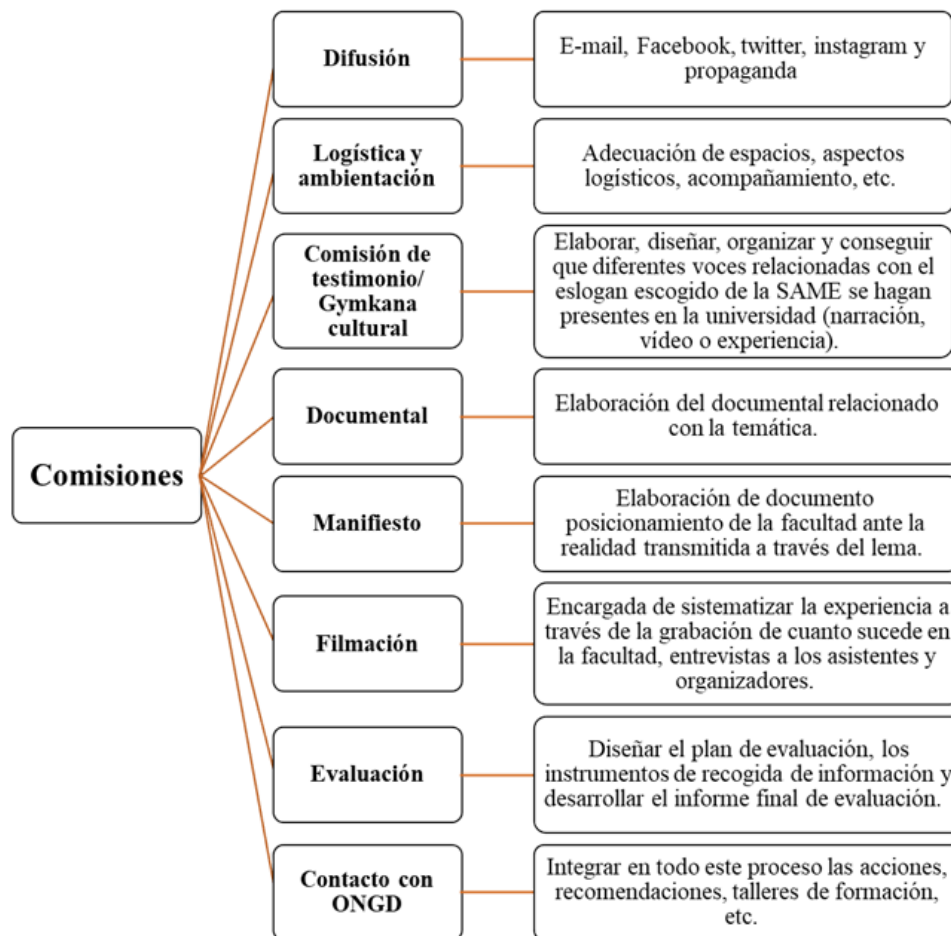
Comisiones

Difusión

E-mail, Facebook, twitter, instagram y propaganda

Logística y ambientación

Adecuación de espacios, aspectos logísticos, acompañamiento, etc.

Comisión de testimonio/ Gymkana cultural

Elaborar, diseñar, organizar y conseguir que diferentes voces relacionadas con el eslogan escogido de la SAME se hagan presentes en la universidad (narración, vídeo o experiencia).

Documental

Elaboración del documental relacionado con la temática.

Manifiesto

Elaboración de documento posicionamiento de la facultad ante la realidad transmitida a través del lema.

Filmación

Encargada de sistematizar la experiencia a través de la grabación de cuanto sucede en la facultad, entrevistas a los asistentes y organizadores.

Evaluación

Diseñar el plan de evaluación, los instrumentos de recogida de información y desarrollar el informe final de evaluación.

Contacto con ONGD

Integrar en todo este proceso las acciones, recomendaciones, talleres de formación, etc.